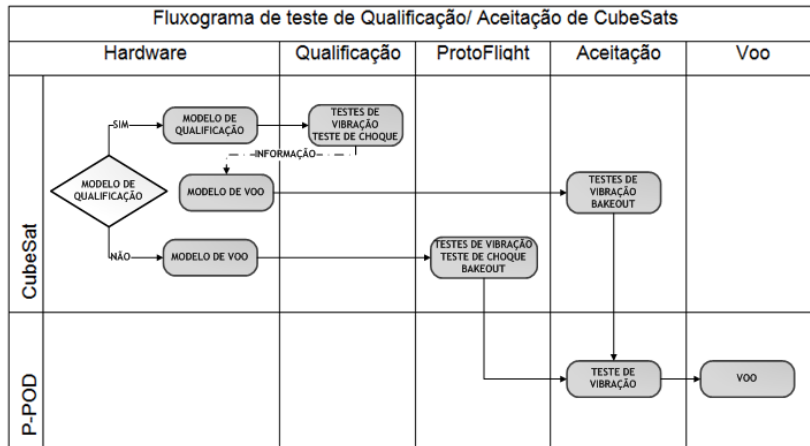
Fluxograma de teste de Qualificação/ Aceitação de CubeSats

| | Hardware | Qualificação | ProtoFlight | Aceitação | Voo |
|---|---|---|---|---|---|

CubeSat

MODELO DE QUALIFICAÇÃO

SIM

MODELO DE QUALIFICAÇÃO

TESTES DE VIBRAÇÃO TESTE DE CHOQUE

INFORMAÇÃO

MODELO DE VOO

TESTES DE VIBRAÇÃO BAKEOUT

NÃO

MODELO DE VOO

TESTES DE VIBRAÇÃO TESTE DE CHOQUE BAKEOUT

P-POD

TESTE DE VIBRAÇÃO

VOO